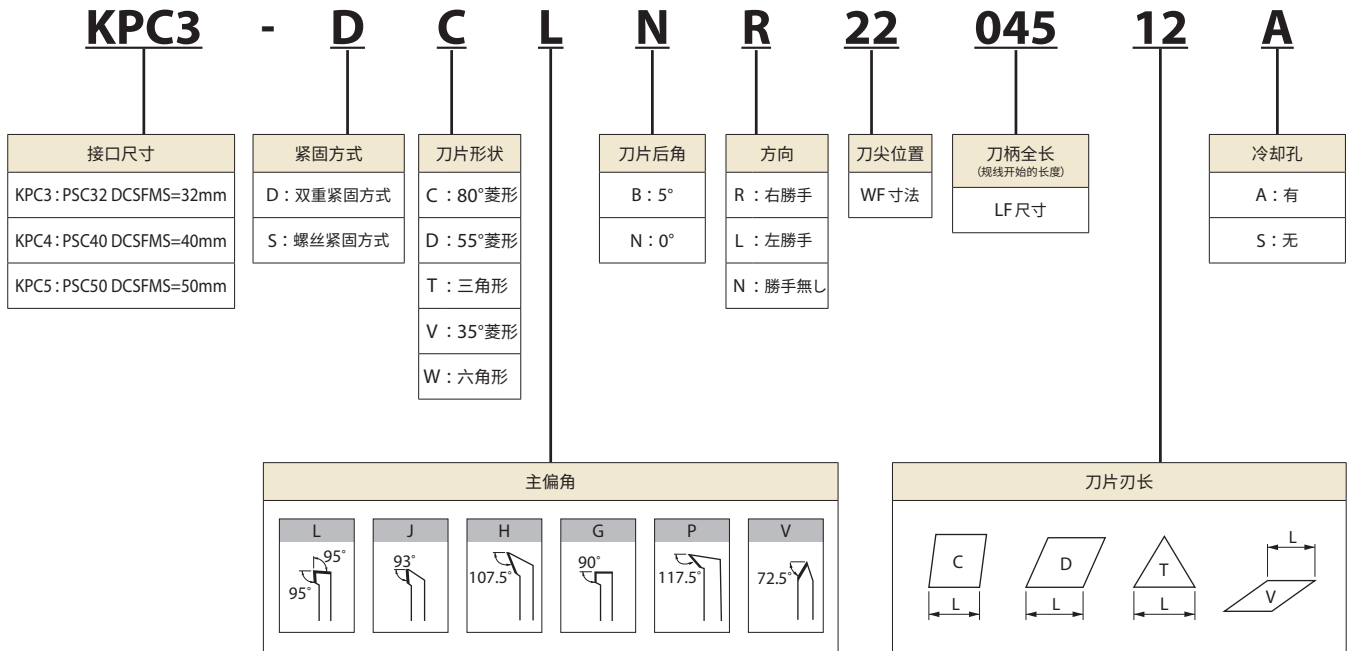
KPC3 - D C L N R 22 045 12 A

| 接口尺寸 |
|---|
| KPC3：PSC32 DCSFMS=32mm |
| KPC4：PSC40 DCSFMS=40mm |
| KPC5：PSC50 DCSFMS=50mm |

| 紧固方式 |
|---|
| D：双重紧固方式 |
| S：螺丝紧固方式 |

| 刀片形状 |
|---|
| C：80°菱形 |
| D：55°菱形 |
| T：三角形 |
| V：35°菱形 |
| W：六角形 |

| 刀片后角 |
|---|
| B：5° |
| N：0° |

| 方向 |
|---|
| R：右勝手 |
| L：左勝手 |
| N：勝手無し |

| 刀尖位置 |
|---|
| WF寸法 |

| 刀柄全长 (规线开始的长度) |
|---|
| LF尺寸 |

| 冷却孔 |
|---|
| A：有 |
| S：无 |

主偏角

L 95° 95°
J 93°
H 107.5°
G 90°
P 117.5°
V 72.5°

刀片刃长

C L
D L
T L
L V